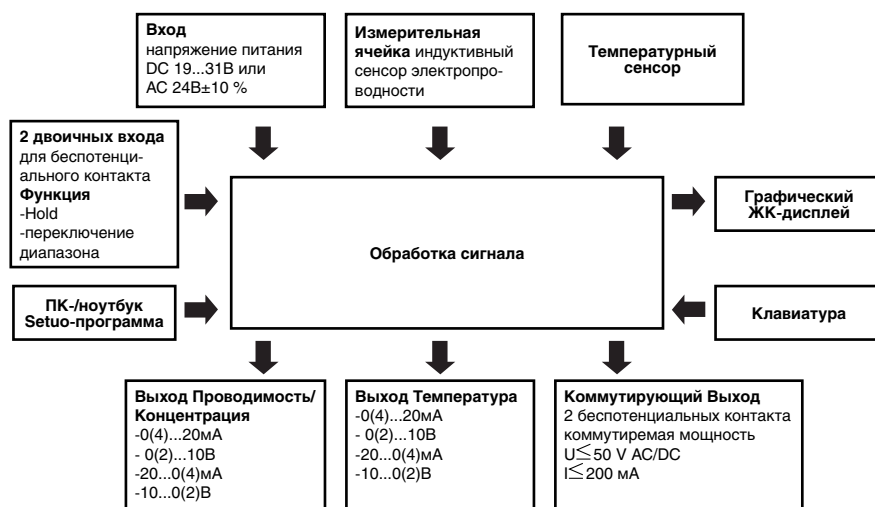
Вход
напряжение питания DC 19...31В или AC 24В±10 %

Измерительная ячейка индуктивный сенсор электропроводности

Температурный сенсор

2 двоичных входа для беспотенциального контакта
Функция
-Hold
-переключение диапазона

Обработка сигнала

Графический ЖК-дисплей

ПК-/ноутбук Setuo-программа

Клавиатура

Выход Проводимость/ Концентрация
-0(4)...20мА
- 0(2)...10В
-20...0(4)мА
-10...0(2)В

Выход Температура
-0(4)...20мА
- 0(2)...10В
-20...0(4)мА
-10...0(2)В

Коммутирующий Выход
2 беспотенциальных контакта
коммутиремая мощность
U$\leq$50 V AC/DC
I$\leq$200 мА